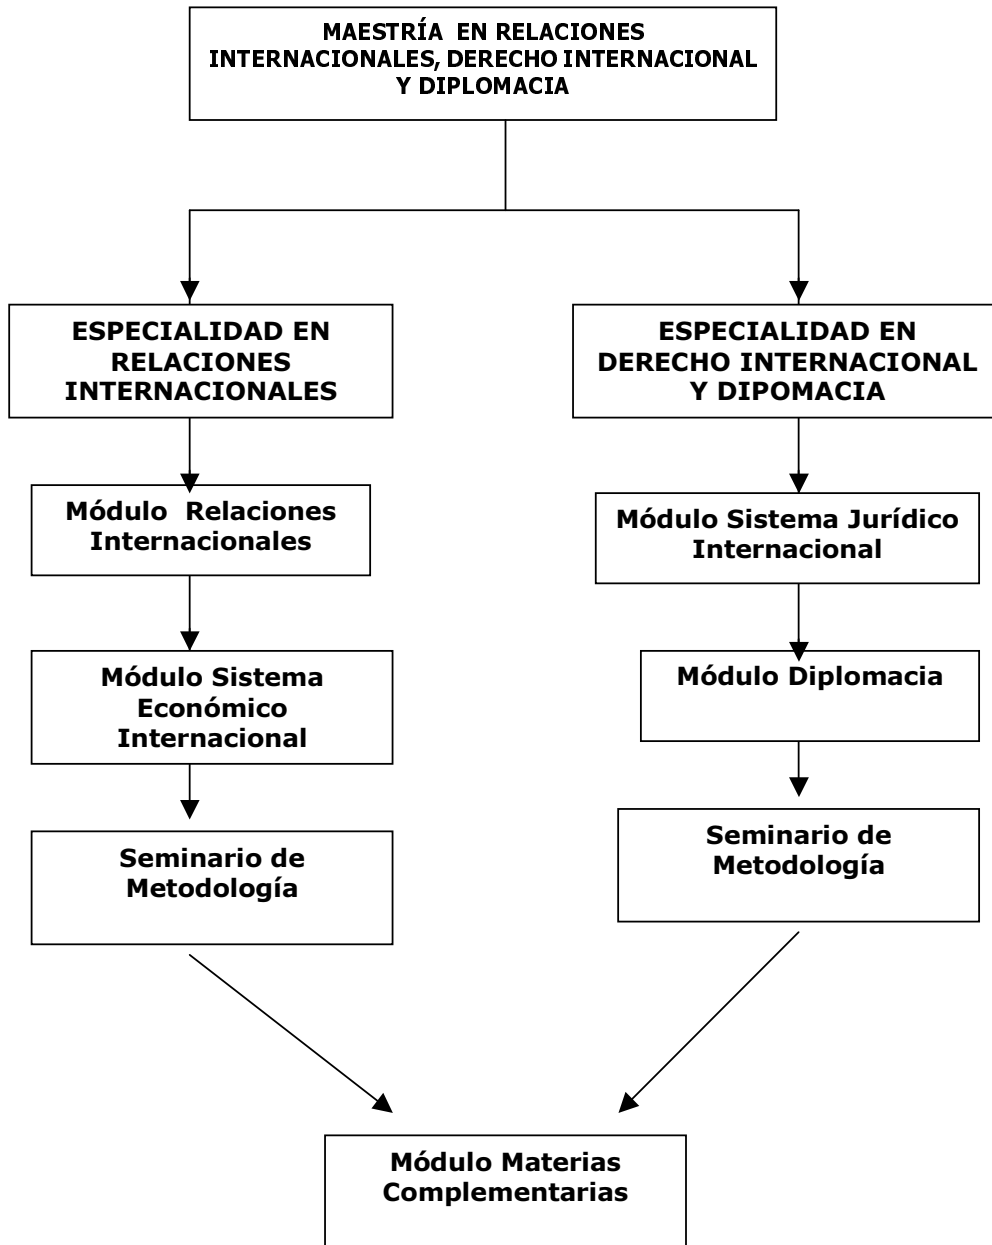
MAESTRÍA EN RELACIONES INTERNACIONALES, DERECHO INTERNACIONAL Y DIPLOMACIA

ESPECIALIDAD EN RELACIONES INTERNACIONALES

Módulo Relaciones Internacionales

Módulo Sistema Económico Internacional

Seminario de Metodología

ESPECIALIDAD EN DERECHO INTERNACIONAL Y DIPOMACIA

Módulo Sistema Jurídico Internacional

Módulo Diplomacia

Seminario de Metodología

Módulo Materias Complementarias